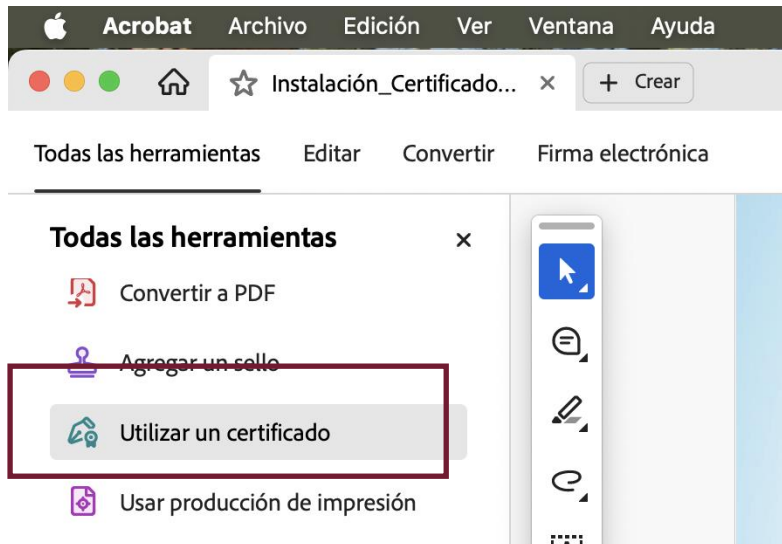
Acrobat Archivo Edición Ver Ventana Ayuda

Instalación_Certificado... ×

+ Crear

Todas las herramientas Editar Convertir Firma electrónica

Todas las herramientas ×

Convertir a PDF

Agregar un sello

Utilizar un certificado

Usar producción de impresión